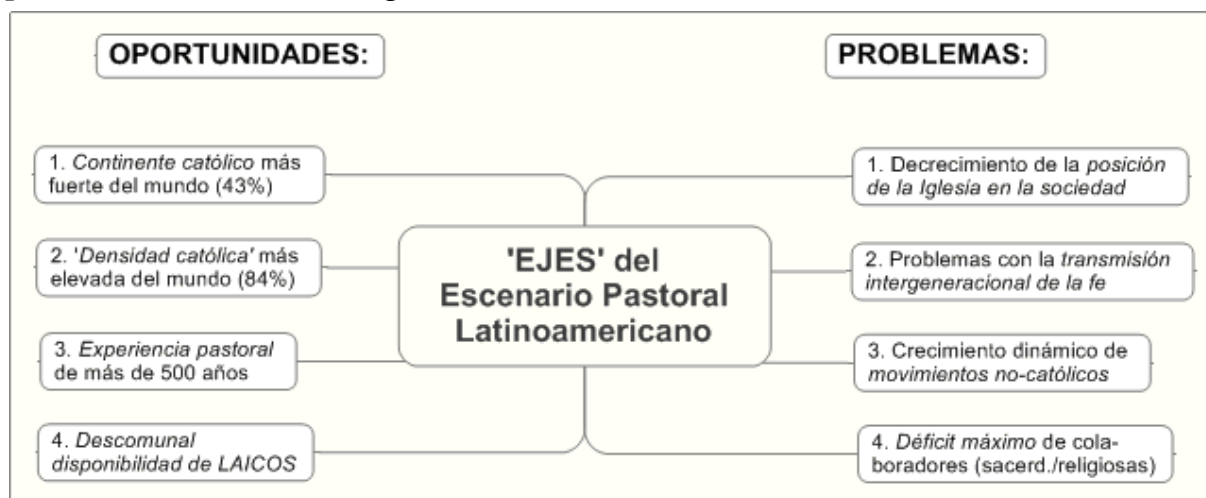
OPORTUNIDADES:

PROBLEMAS:

'EJES' del Escenario Pastoral Latinoamericano

1. Continente católico más fuerte del mundo (43%)

2. 'Densidad católica' más elevada del mundo (84%)

3. Experiencia pastoral de más de 500 años

4. Descomunal disponibilidad de LAICOS

1. Decrecimiento de la posición de la Iglesia en la sociedad

2. Problemas con la transmisión intergeneracional de la fe

3. Crecimiento dinámico de movimientos no-católicos

4. Déficit máximo de colaboradores (sacerd./religiosas)